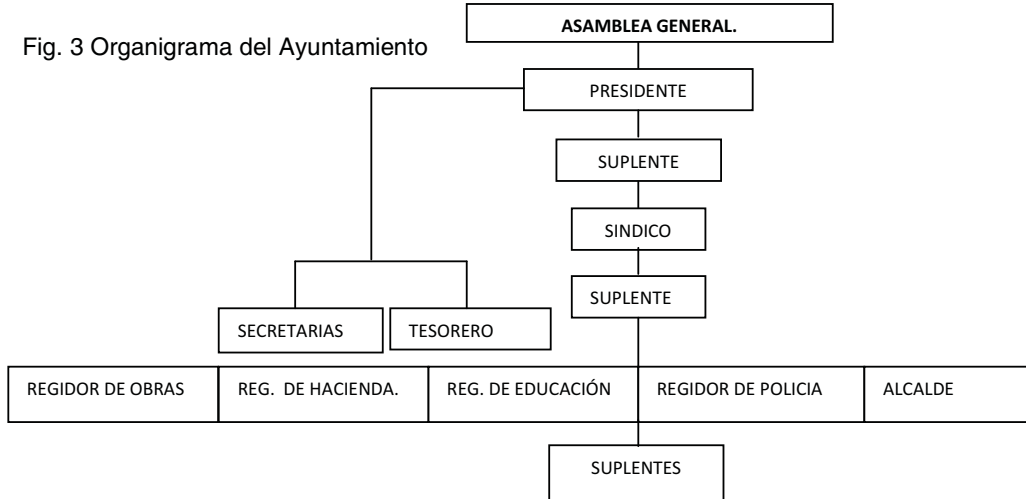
Fig. 3 Organigrama del Ayuntamiento

ASAMBLEA GENERAL.

PRESIDENTE

SUPLENTE

SINDICO

SUPLENTE

SECRETARIAS

TESORERO

REGIDOR DE OBRAS

REG. DE HACIENDA.

REG. DE EDUCACIÓN

REGIDOR DE POLICIA

ALCALDE

SUPLENTES